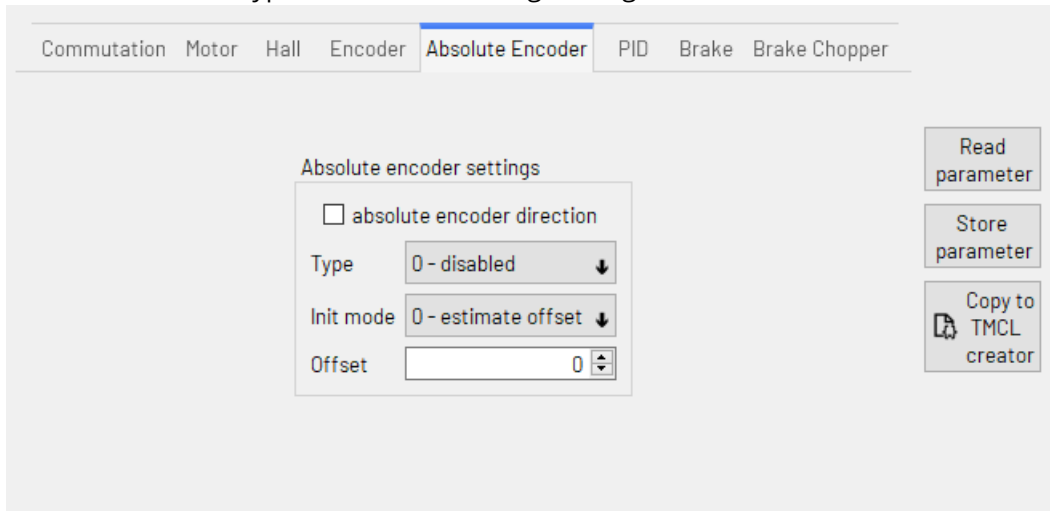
Commutation Motor Hall Encoder Absolute Encoder PID Brake Brake Chopper

Absolute encoder settings

absolute encoder direction

Type 0 - disabled

Init mode 0 - estimate offset

Offset 0

Read parameter

Store parameter

Copy to TMCL creator